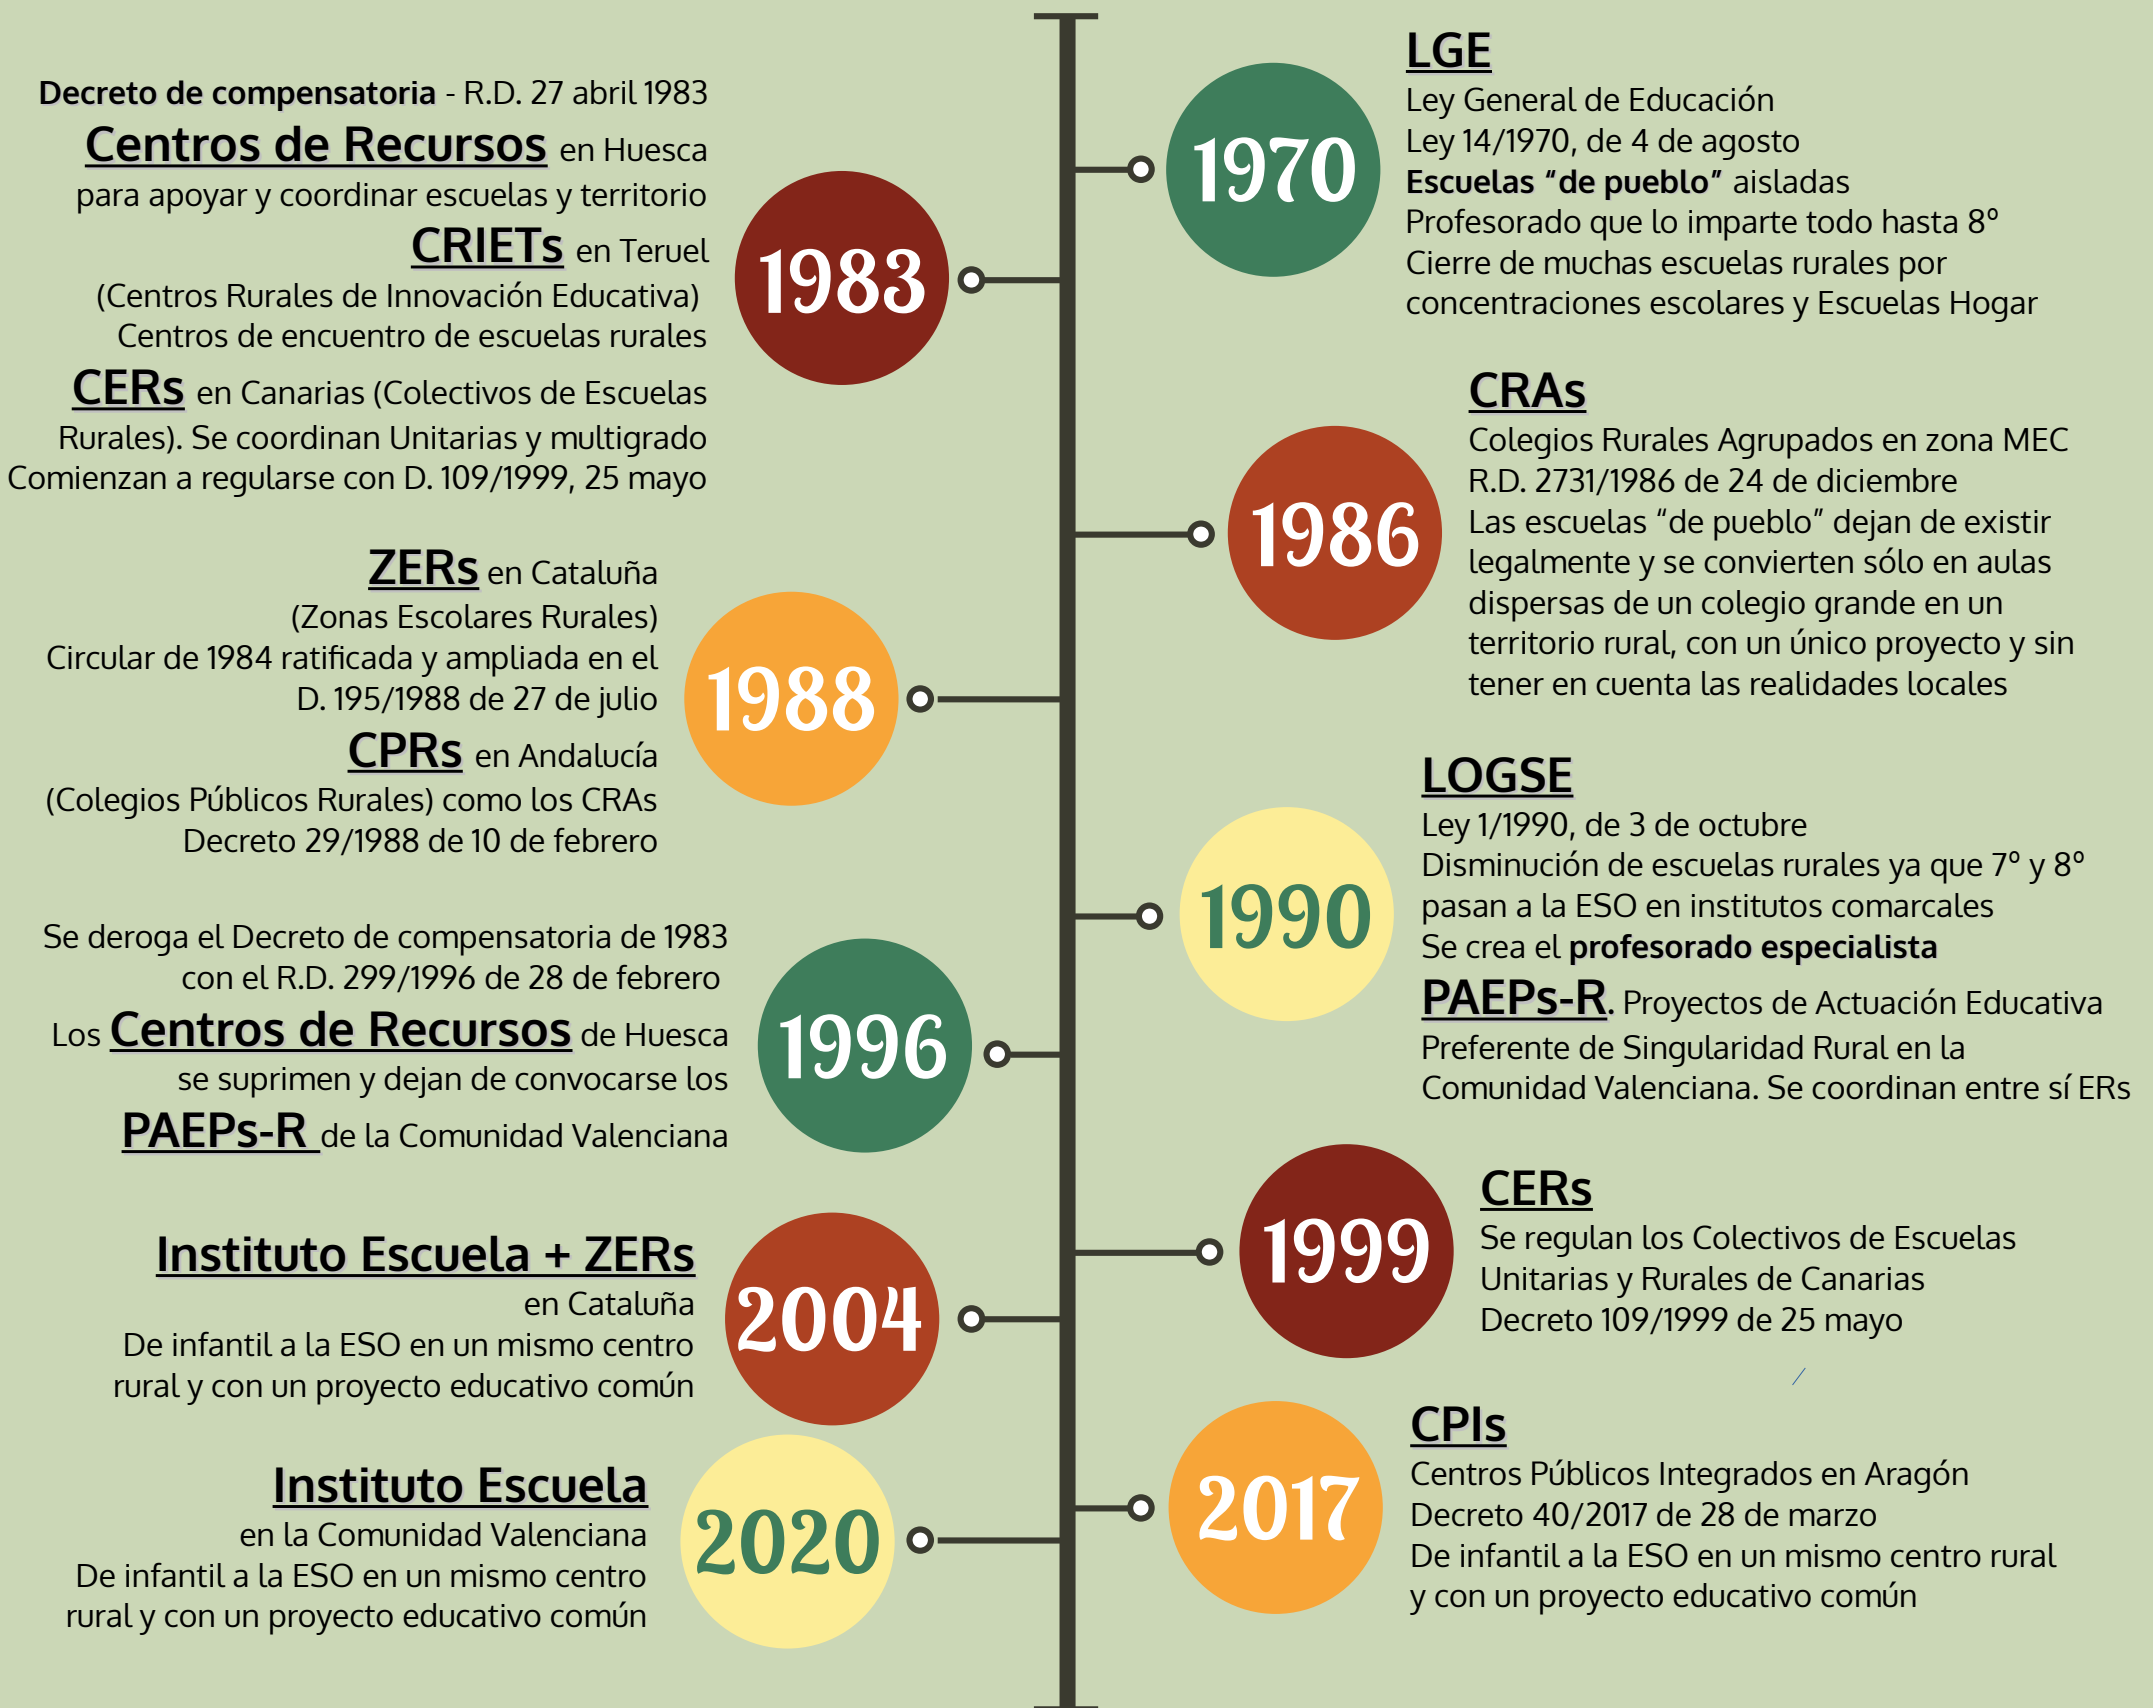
1970

LGE
Ley General de Educación
Ley 14/1970, de 4 de agosto
Escuelas "de pueblo" aisladas
Profesorado que lo imparte todo hasta 8º
Cierre de muchas escuelas rurales por concentraciones escolares y Escuelas Hogar

1983

Decreto de compensatoria - R.D. 27 abril 1983
Centros de Recursos en Huesca para apoyar y coordinar escuelas y territorio
CRIETs en Teruel (Centros Rurales de Innovación Educativa) Centros de encuentro de escuelas rurales
CERs en Canarias (Colectivos de Escuelas Rurales). Se coordinan Unitarias y multigrado
Comienzan a regularse con D. 109/1999, 25 mayo

1986

CRAs
Colegios Rurales Agrupados en zona MEC
R.D. 2731/1986 de 24 de diciembre
Las escuelas "de pueblo" dejan de existir legalmente y se convierten sólo en aulas dispersas de un colegio grande en un territorio rural, con un único proyecto y sin tener en cuenta las realidades locales

1988

ZERs en Cataluña (Zonas Escolares Rurales)
Circular de 1984 ratificada y ampliada en el D. 195/1988 de 27 de julio
CPRs en Andalucía (Colegios Públicos Rurales) como los CRAs
Decreto 29/1988 de 10 de febrero

1990

LOGSE
Ley 1/1990, de 3 de octubre
Disminución de escuelas rurales ya que 7º y 8º pasan a la ESO en institutos comarcales
Se crea el profesorado especialista
PAEPs-R. Proyectos de Actuación Educativa Preferente de Singularidad Rural en la Comunidad Valenciana. Se coordinan entre sí ERs

1996

Se deroga el Decreto de compensatoria de 1983 con el R.D. 299/1996 de 28 de febrero
Los Centros de Recursos de Huesca se suprimen y dejan de convocarse los PAEPs-R de la Comunidad Valenciana

1999

CERs
Se regulan los Colectivos de Escuelas Unitarias y Rurales de Canarias
Decreto 109/1999 de 25 mayo

2004

Instituto Escuela + ZERs en Cataluña
De infantil a la ESO en un mismo centro rural y con un proyecto educativo común

2017

CPIs
Centros Públicos Integrados en Aragón
Decreto 40/2017 de 28 de marzo
De infantil a la ESO en un mismo centro rural y con un proyecto educativo común

2020

Instituto Escuela
en la Comunidad Valenciana
De infantil a la ESO en un mismo centro rural y con un proyecto educativo común